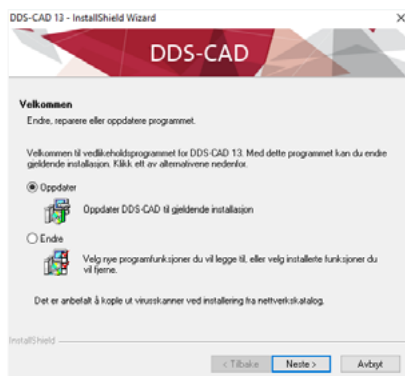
DDS-CAD 13 - InstallShield Wizard

×

DDS-CAD

Velkommen

Endre, reparere eller oppdatere programmet.

Velkommen til vedlikeholdsprogrammet for DDS-CAD 13. Med dette programmet kan du endre gjeldende installasjon. Klikk ett av alternativene nedenfor.

Oppdater

Oppdater DDS-CAD til gjeldende installasjon

Endre

Velg nye programfunksjoner du vil legge til, eller velg installerte funksjoner du vil fjerne.

Det er anbefalt å kople ut virusskanner ved installering fra nettverkskatalog.

InstallShield

< Tilbake

Neste >

Avbryt